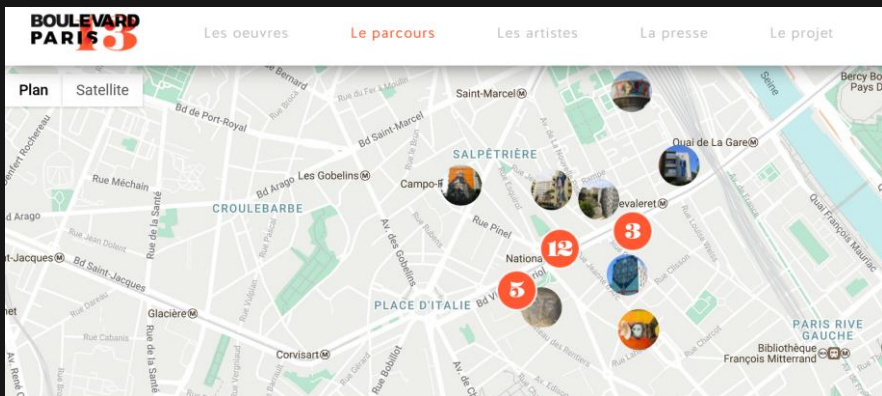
BOULEVARD PARIS 13

Les oeuvres
Le parcours
Les artistes
La presse
Le projet

Plan
Satellite

Saint-Marcel
Bd de Port-Royal
Bd Saint-Marcel
Rue du Fer à Moulin
SALPÊTRIÈRE
Quai de La Gare
Bercy Bo
Pays D
Les Gobelins
Bd Arago
Rue Méchain
Campo-F
CROULEBARBE
Bd Arago
evaleret
Rue Pinel
Saint-Jacques
Bd Saint-Jacques
Nationa
Quai François Mauriac
12
3
5
PLACE D'ITALIE
Glacière
Av. des Gobelins
PARIS RIVE GAUCHE
Bibliothèque François Mitterrand
Corvisart
Rue Bobillot
Bd Vincent Auriol
Rue Jean Dolent
Rue de la Santé
Seine